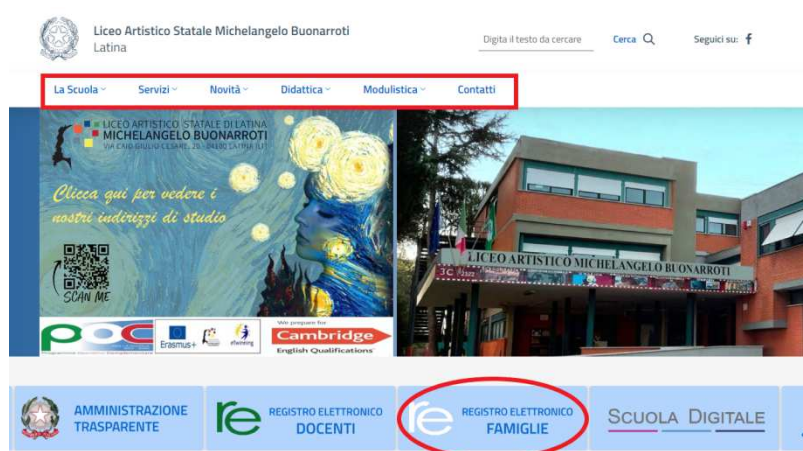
Liceo Artistico Statale Michelangelo Buonarroti
Latina

Digita il testo da cercare
Cerca
Seguici su:

La Scuola
Servizi
Novità
Didattica
Modulistica
Contatti

LICEO ARTISTICO STATALE DI LATINA
MICHELANGELO BUONARROTI
VIA CAIO GIULIO CESARE, 26 - 04100 LATINA (LT)

Clicca qui per vedere i nostri indirizzi di studio

SCAN ME

PON
Erasmus+
eTwinning
We prepare for
Cambridge
English Qualifications

LICEO ARTISTICO MICHELANGELO BUONARROTI

AMMINISTRAZIONE TRASPARENTE
re REGISTRO ELETTRONICO DOCENTI
re REGISTRO ELETTRONICO FAMIGLIE
SCUOLA DIGITALE